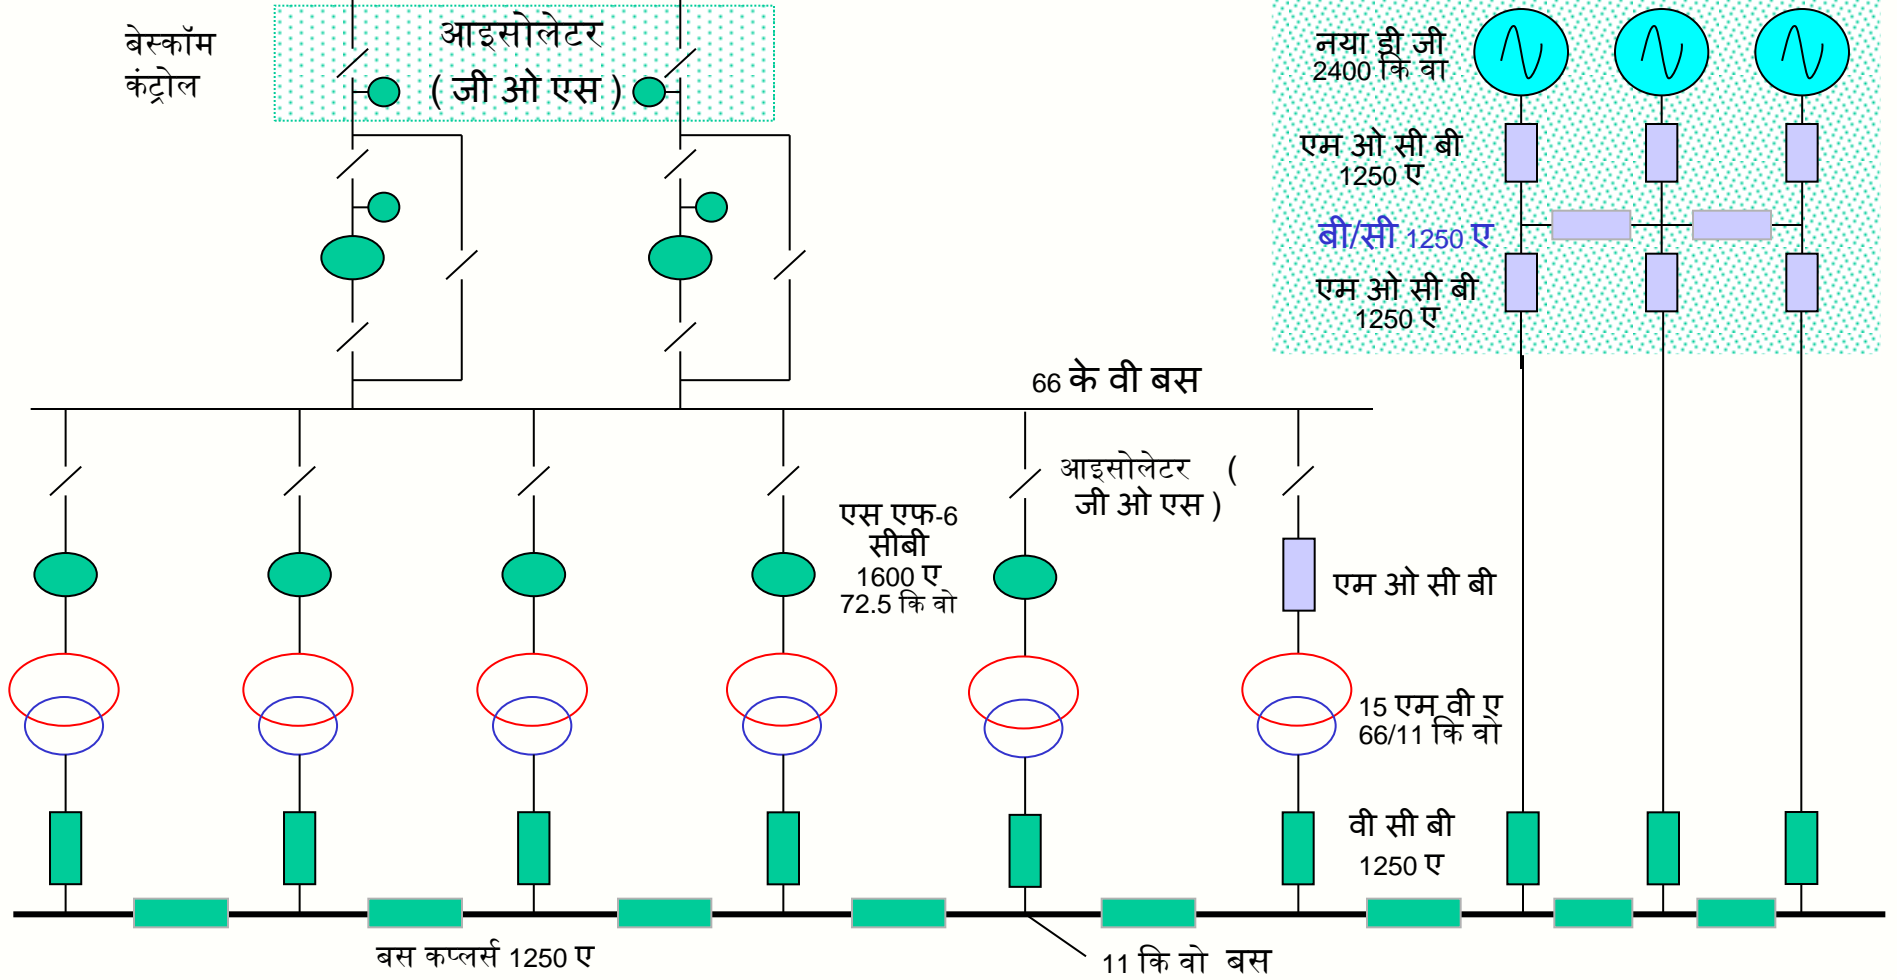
बेस्कॉम कंट्रोल

आइसोलेटर
( जी ओ एस )

नया डी जी
2400 कि वा

एम ओ सी बी
1250 ए

बी/सी 1250 ए

एम ओ सी बी
1250 ए

66 के वी बस

आइसोलेटर (
जी ओ एस )

एस एफ-6
सीबी
1600 ए
72.5 कि वो

एम ओ सी बी

15 एम वी ए
66/11 कि वो

वी सी बी
1250 ए

बस कप्लर्स 1250 ए

11 कि वो बस